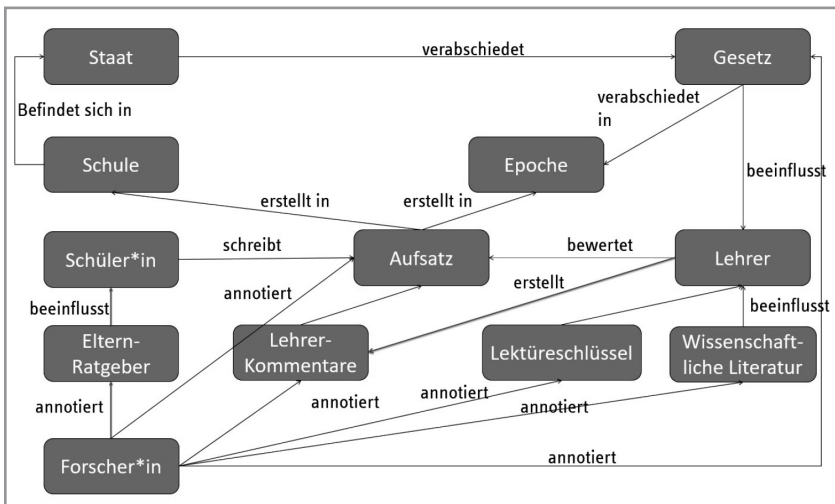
Staat

verabschiedet

Gesetz

Befindet sich in

verabschiedet in

Schule

Epoche

beeinflusst

erstellt in

erstellt in

Schüler*in

schreibt

Aufsatz

bewertet

Lehrer

annotiert

erstellt

beeinflusst

beeinflusst

Eltern-Ratgeber

Lehrer-Kommentare

Lektüreschlüssel

Wissenschaftliche Literatur

annotiert

annotiert

annotiert

annotiert

Forscher*in

annotiert